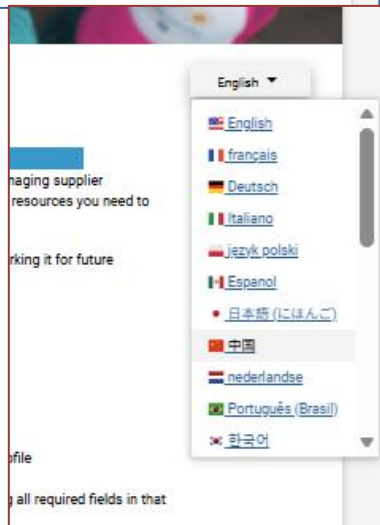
English

naging supplier
resources you need to

rking it for future

ofile

g all required fields in that

English
français
Deutsch
Italiano
jezyk polski
Espanol
日本語 (にほんご)
中国
nederlandse
Português (Brasil)
한국어